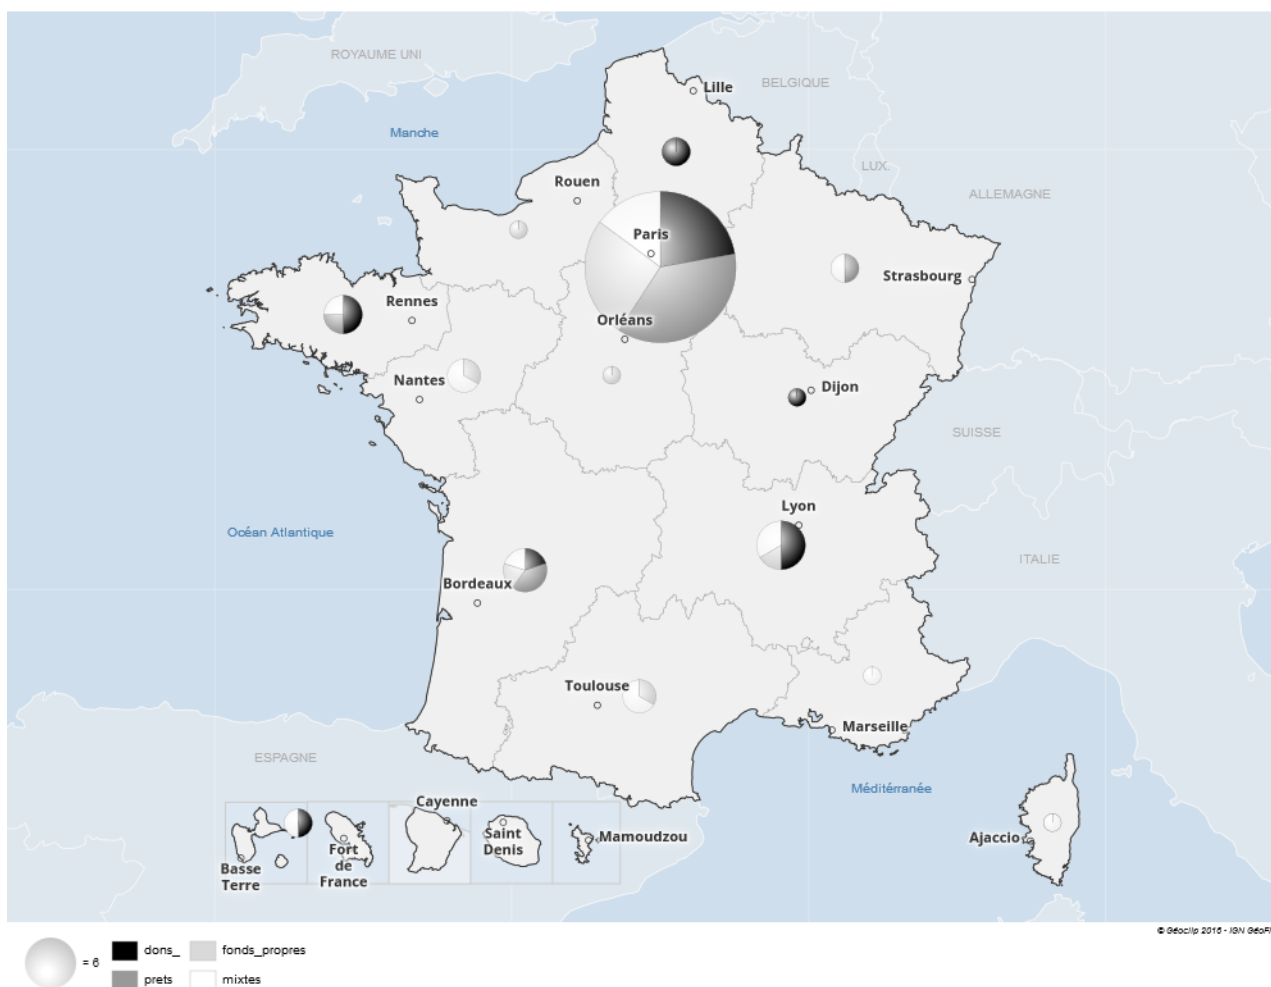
ROYAUME UNI
Manche
Lille
BELGIQUE
LUX.
ALLEMAGNE
Rouen
Paris
Strasbourg
Rennes
Orléans
Nantes
Dijon
SUISSE
Océan Atlantique
Lyon
ITALIE
Bordeaux
Toulouse
Marseille
ESPAGNE
Méditérranée
Cayenne
Saint Denis
Mamoudzou
Fort de France
Basse Terre
Ajaccio
© Géoclip 2016 - IGN GéoFI
= 6
dons_
fonds_propres
prets
mixtes